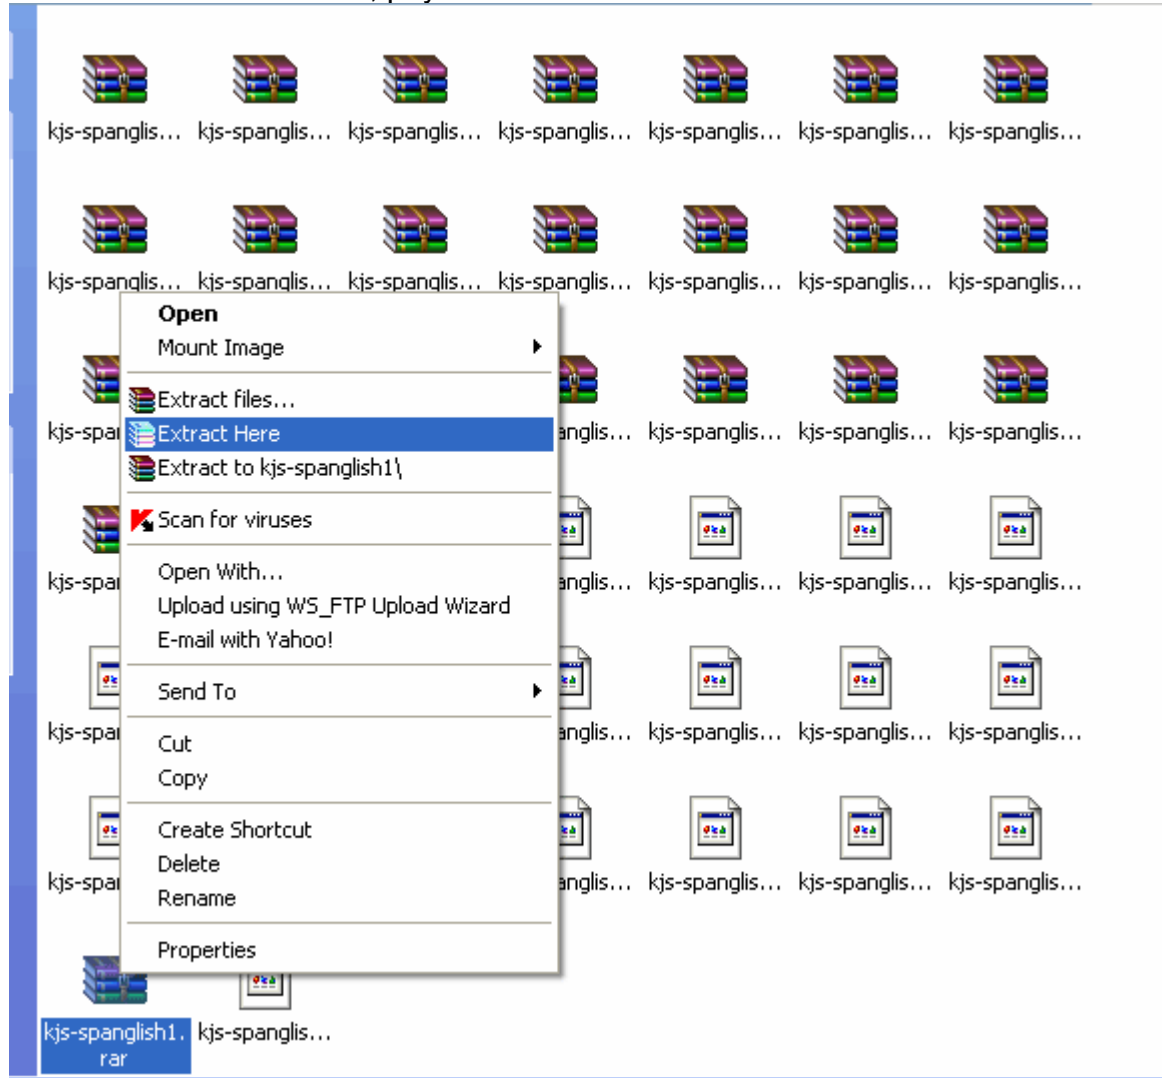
kjs-spanglis... kjs-spanglis... kjs-spanglis... kjs-spanglis... kjs-spanglis... kjs-spanglis... kjs-spanglis...

kjs-spanglis... kjs-spanglis... kjs-spanglis... kjs-spanglis... kjs-spanglis... kjs-spanglis... kjs-spanglis...

kjs-spa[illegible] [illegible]anglis... kjs-spanglis... kjs-spanglis... kjs-spanglis...

kjs-spa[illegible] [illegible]anglis... kjs-spanglis... kjs-spanglis... kjs-spanglis...

kjs-spa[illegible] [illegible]anglis... kjs-spanglis... kjs-spanglis... kjs-spanglis...

kjs-spa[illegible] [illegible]anglis... kjs-spanglis... kjs-spanglis... kjs-spanglis...

kjs-spanglish1.rar kjs-spanglis...

Open
Mount Image
Extract files...
Extract Here
Extract to kjs-spanglish1\
Scan for viruses
Open With...
Upload using WS_FTP Upload Wizard
E-mail with Yahoo!
Send To
Cut
Copy
Create Shortcut
Delete
Rename
Properties